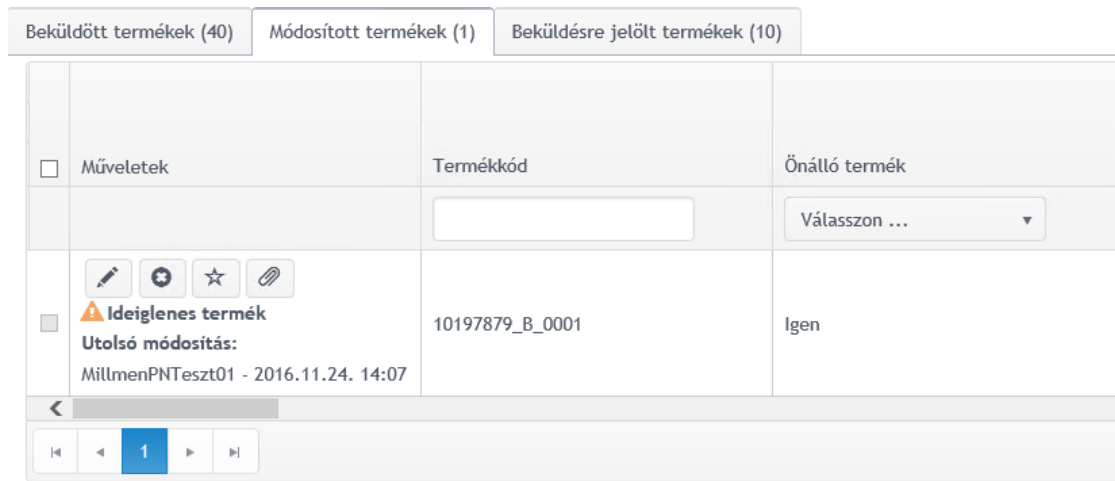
Beküldött termékek (40) | Módosított termékek (1) | Beküldésre jelölt termékek (10)

| | Műveletek | Termékkód | Önálló termék |
|---|---|---|---|
| | | | Válasszon ... |
| | Ideiglenes termék<br>Utolsó módosítás:<br>MillmenPNTeszt01 - 2016.11.24. 14:07 | 10197879_B_0001 | Igen |

1